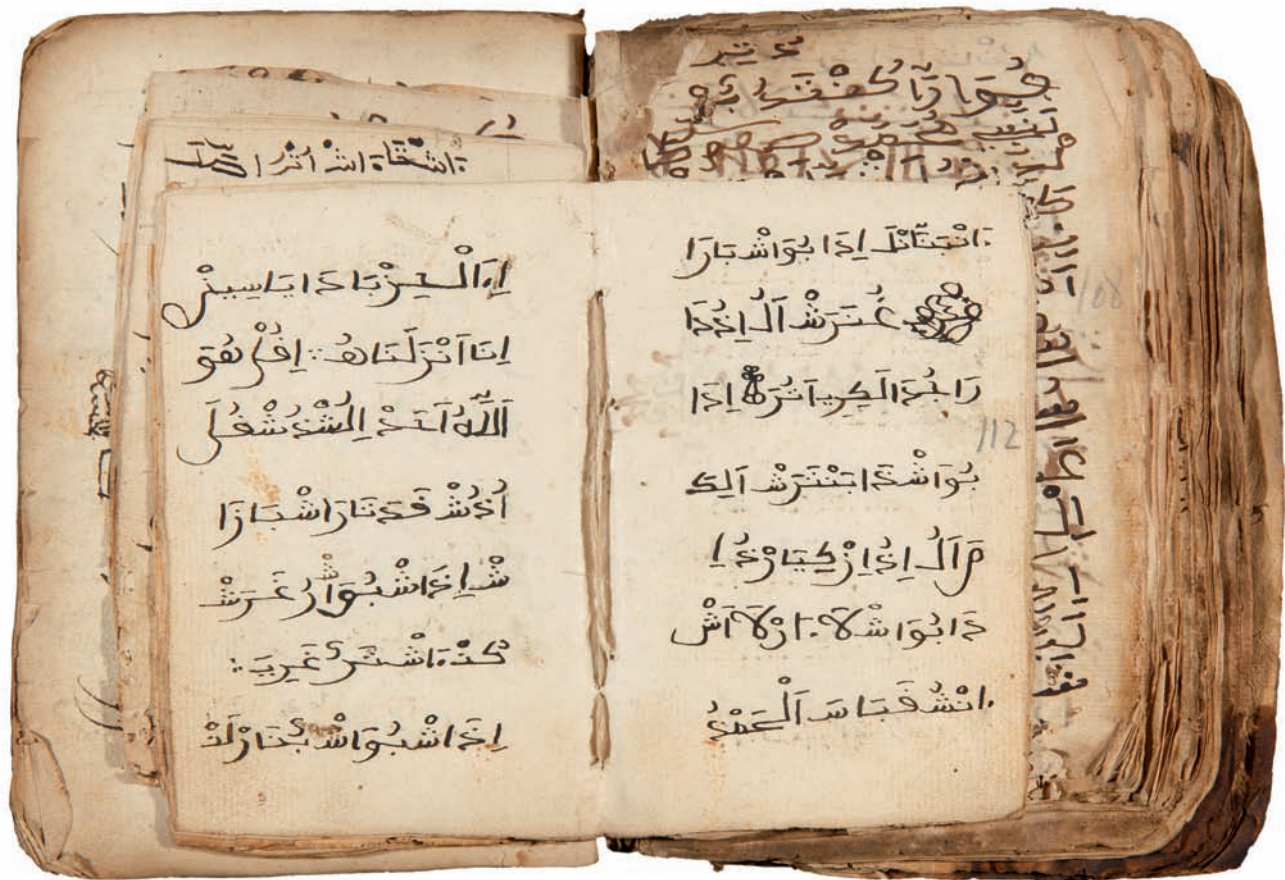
:انشتانْ اِدا بواشْتارا
غنترشْ الدا
راجه الكِرِا انزها اِدا
بواشْ دا بتنترشْ الك
مالْ اِدا زكِيا ودا
دا بواشْلا. ازلا اشْ
انشْ فتاسَ العَمْ

اِدا الْمِيز تاد ايا سِين
اِنا انْزلْناه اِقرا بقو
اللّٰه انت اِلْمشْ شَفْلَ
اُدشْ فى تاز اشْتارا
شْا دا اشْبواز غَرشْ
كدْ. اشْنز غَرِيدْ
اِدا اشْبواشْ بجازلَدْ

:انشْتاد. اشْ ازا

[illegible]

112